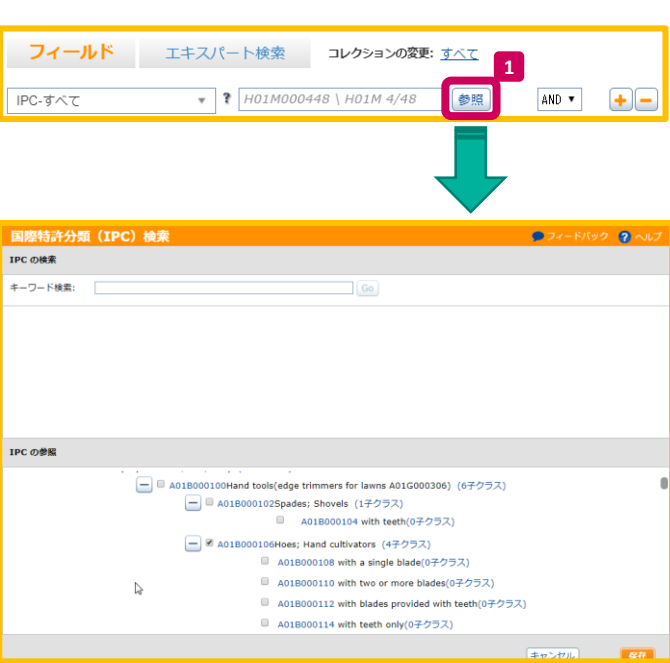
フィールド エキスパート検索 コレクションの変更: すべて

IPC-すべて ? H01M000448 \ H01M 4/48 参照 1 AND + −

国際特許分類（IPC）検索 フィードバック ? ヘルプ

IPC の検索

キーワード検索: Go

IPC の参照

− A01B000100Hand tools(edge trimmers for lawns A01G000306) (6子クラス)

− A01B000102Spades; Shovels (1子クラス)

A01B000104 with teeth(0子クラス)

− A01B000106Hoes; Hand cultivators (4子クラス)

A01B000108 with a single blade(0子クラス)

A01B000110 with two or more blades(0子クラス)

A01B000112 with blades provided with teeth(0子クラス)

A01B000114 with teeth only(0子クラス)

キャンセル 保存